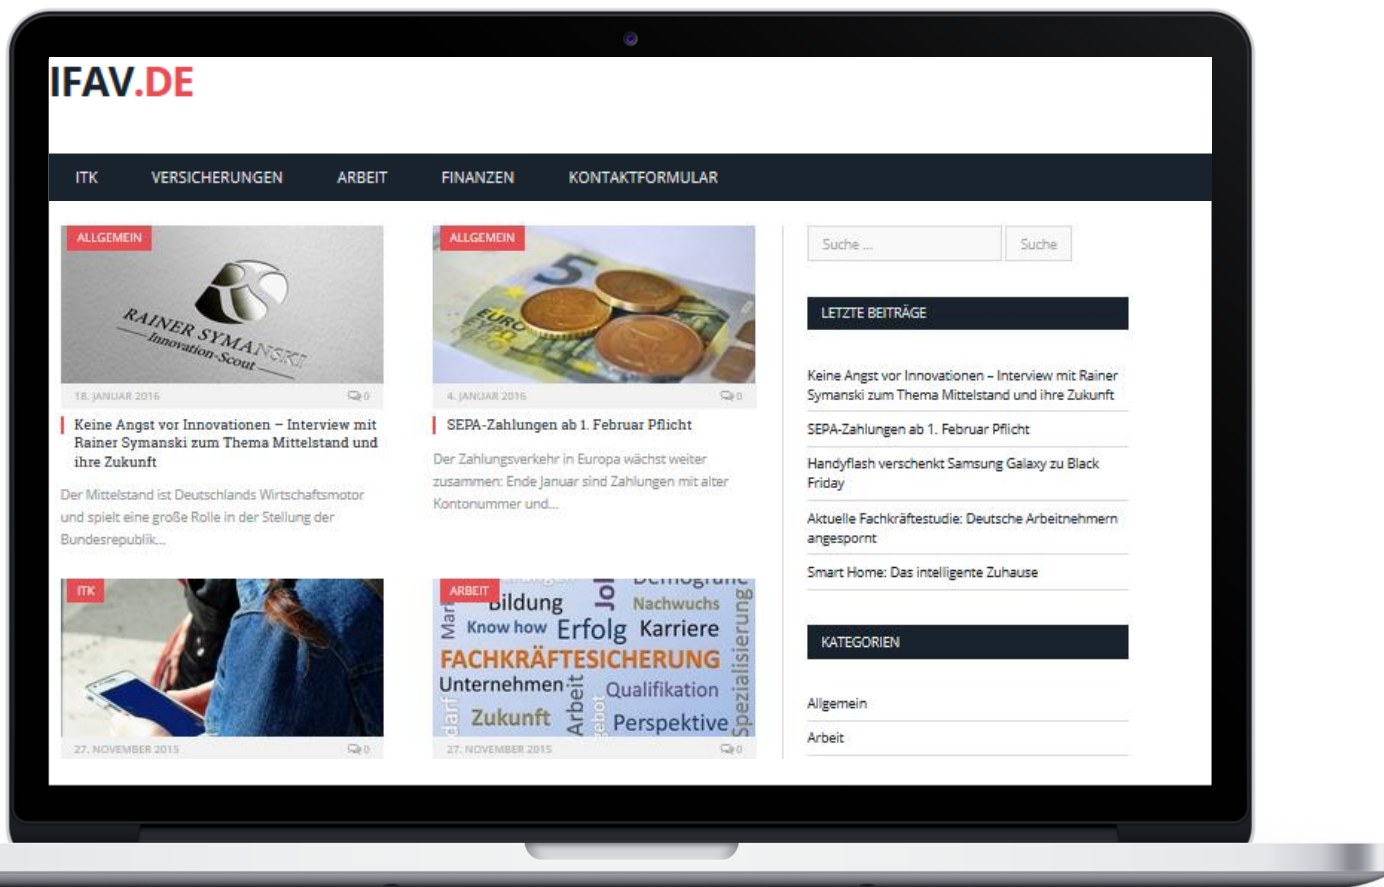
IFAV.DE

ITK VERSICHERUNGEN ARBEIT FINANZEN KONTAKTFORMULAR

ALLGEMEIN

RAINER SYMANSKI
Innovation-Scout

18. JANUAR 2016 0

Keine Angst vor Innovationen – Interview mit Rainer Symanski zum Thema Mittelstand und ihre Zukunft

Der Mittelstand ist Deutschlands Wirtschaftsmotor und spielt eine große Rolle in der Stellung der Bundesrepublik...

ALLGEMEIN

4. JANUAR 2016 0

SEPA-Zahlungen ab 1. Februar Pflicht

Der Zahlungsverkehr in Europa wächst weiter zusammen: Ende Januar sind Zahlungen mit alter Kontonummer und...

ITK

27. NOVEMBER 2015 0

ARBEIT

Bildung Nachwuchs Know how Erfolg Karriere FACHKRÄFTESICHERUNG Unternehmen Qualifikation Zukunft Arbeit Perspektive Spezialisierung

27. NOVEMBER 2015 0

Suche ... Suche

LETZTE BEITRÄGE

Keine Angst vor Innovationen – Interview mit Rainer Symanski zum Thema Mittelstand und ihre Zukunft

SEPA-Zahlungen ab 1. Februar Pflicht

Handyflash verschenkt Samsung Galaxy zu Black Friday

Aktuelle Fachkräftestudie: Deutsche Arbeitnehmern angespornt

Smart Home: Das intelligente Zuhause

KATEGORIEN

Allgemein

Arbeit